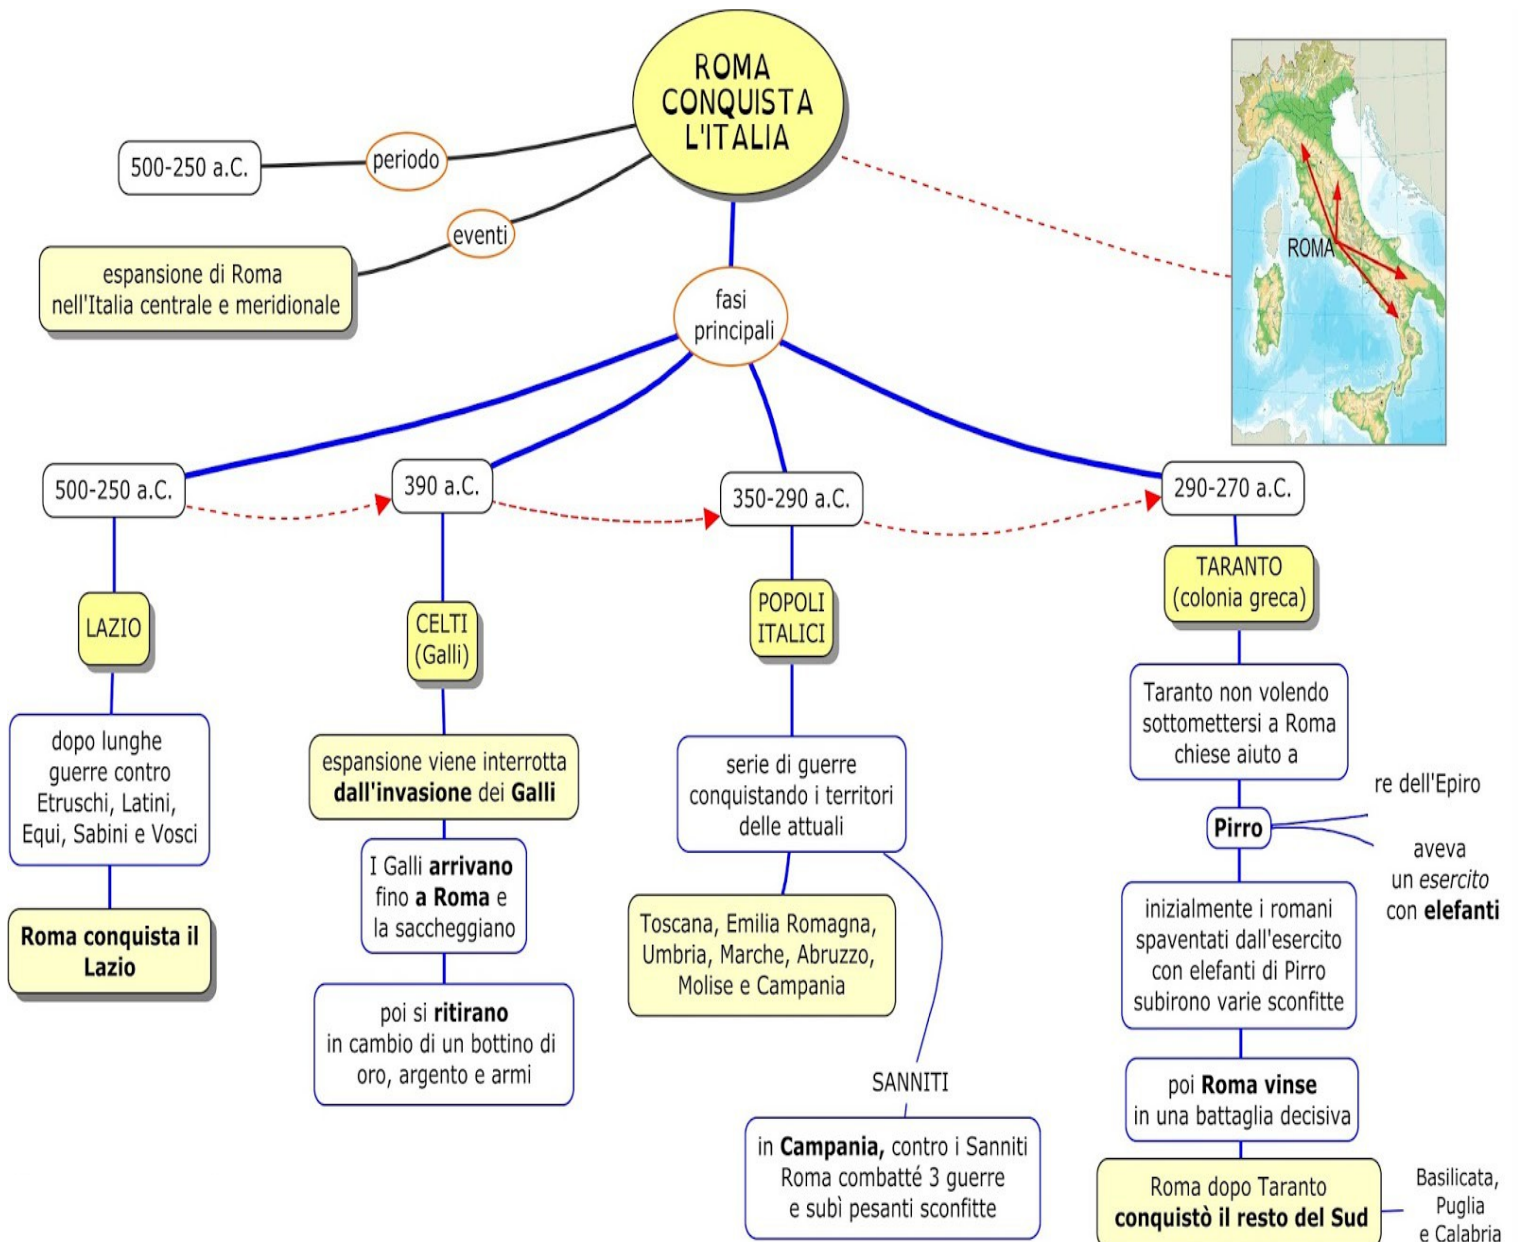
ROMA CONQUISTA L'ITALIA

periodo

500-250 a.C.

eventi

espansione di Roma nell'Italia centrale e meridionale

ROMA

fasi principali

500-250 a.C.

LAZIO

dopo lunghe guerre contro Etruschi, Latini, Equi, Sabini e Vosci

Roma conquista il Lazio

390 a.C.

CELTI (Galli)

espansione viene interrotta dall'invasione dei Galli

I Galli arrivano fino a Roma e la saccheggiano

poi si ritirano in cambio di un bottino di oro, argento e armi

350-290 a.C.

POPOLI ITALICI

serie di guerre conquistando i territori delle attuali

Toscana, Emilia Romagna, Umbria, Marche, Abruzzo, Molise e Campania

SANNITI

in Campania, contro i Sanniti Roma combatté 3 guerre e subì pesanti sconfitte

290-270 a.C.

TARANTO (colonia greca)

Taranto non volendo sottomettersi a Roma chiese aiuto a

Pirro

re dell'Epiro

aveva un esercito con elefanti

inizialmente i romani spaventati dall'esercito con elefanti di Pirro subirono varie sconfitte

poi Roma vinse in una battaglia decisiva

Roma dopo Taranto conquistò il resto del Sud

Basilicata, Puglia e Calabria